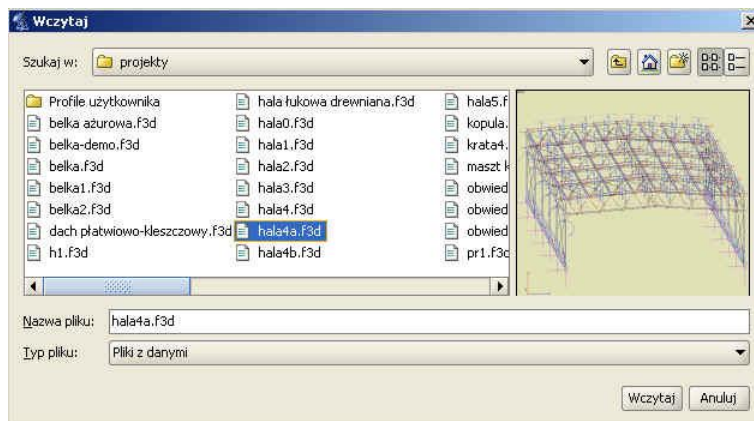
Wczytaj

Szukaj w: projekty

Profile użytkownika
belka ażurowa.f3d
belka-demo.f3d
belka.f3d
belka1.f3d
belka2.f3d
dach płatwiowo-kleszczowy.f3d
h1.f3d

hala łukowa drewniana.f3d
hala0.f3d
hala1.f3d
hala2.f3d
hala3.f3d
hala4.f3d
hala4a.f3d
hala4b.f3d

hala5.f
kopuła.
krata4.
maszt k
obwied
obwied
obwied
pr1.f3c

Nazwa pliku: hala4a.f3d

Typ pliku: Pliki z danymi

Wczytaj Anuluj